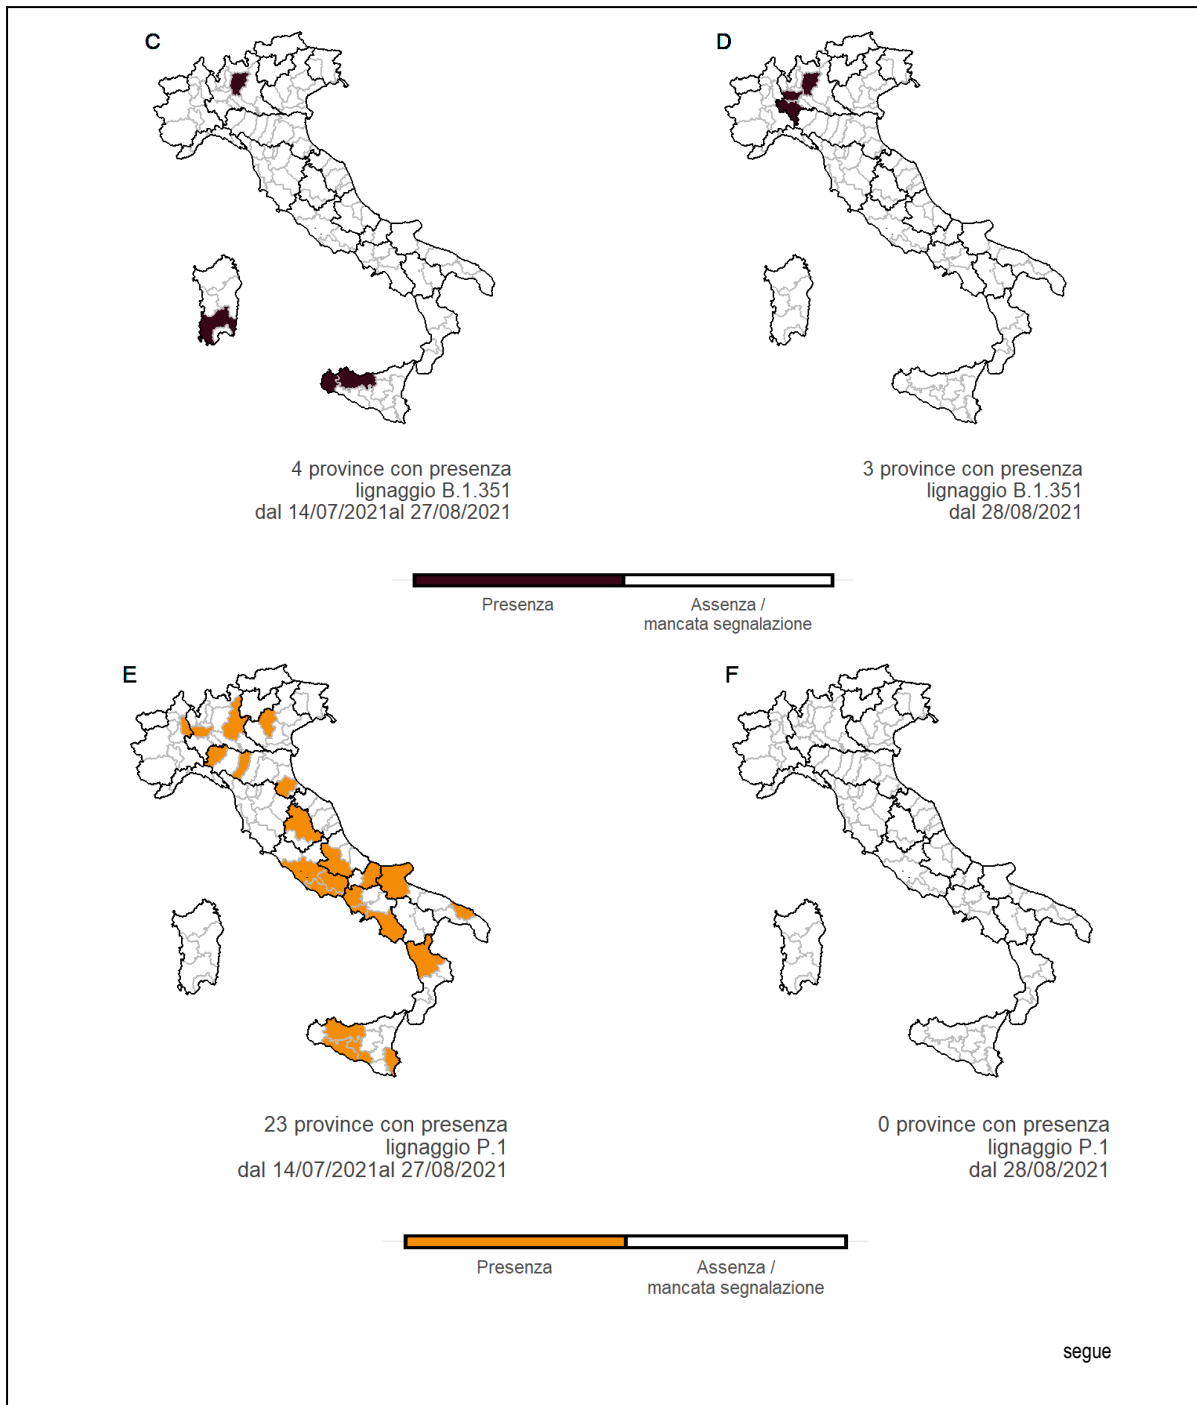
C

4 province con presenza
lignaggio B.1.351
dal 14/07/2021al 27/08/2021

D

3 province con presenza
lignaggio B.1.351
dal 28/08/2021

Presenza

Assenza /
mancata segnalazione

E

23 province con presenza
lignaggio P.1
dal 14/07/2021al 27/08/2021

F

0 province con presenza
lignaggio P.1
dal 28/08/2021

Presenza

Assenza /
mancata segnalazione

segue